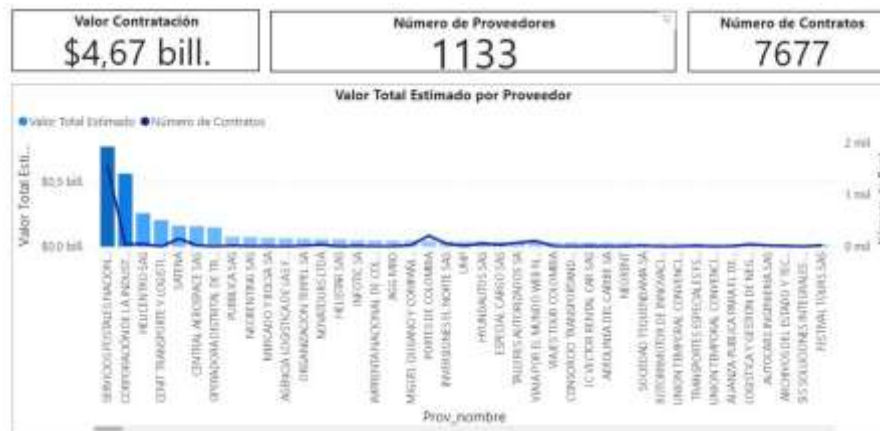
Valor Contratación
$4,67 bill.

Número de Proveedores
1133

Número de Contratos
7677

Valor Total Estimado por Proveedor

● Valor Total Estimado ● Número de Contratos

Valor Total Esti...

$0,5 bill.

$0,0 bill.

2 mil

1 mil

0 mil

SERVICIOS POSTALES NACION...
CORPORACION DE LA INDUST...
HEALTCH BIO SAS
CENIT TRANSPORTE Y LOGISTI...
SATENA
CENTRAL AEROSPACE SAS
OPERADORA DISTRITAL DE TR...
PUBLICESA SAS
INGENIERIA SAS
MERCADO Y BOLSA SA
AGENCIA LOGISTICA DE LAS F...
ORGANIZACION TERPEL SA
NOVATOURS LTDA
HELISERVIS SAS
INFOTIC SA
AMBIENTAL NACIONAL DE COL...
AGS RMO
MIGUEL QUIJANO Y COMPAÑI...
PUERTOS DE COLOMBIA
INVERSIONES EL NORTE SAS
UMP
HYUNDAUTOS SAS
ESPECIAL CARGO SAS
TALLERES AUTORIZADOS SA
VIAJA POR EL MUNDO WEB N...
VIAJES TOUR COLOMBIA
CONSORCIO TRANSPORTANDO
LC VECTOR RENTAL CAR SAS
AEROLINEA DEL CARIBE SA
NEXSEN
SOCIEDAD ESQUIENDANA SA
SUMINISTROS DE INGENIERIA...
UNION TEMPORAL CONVENCI...
TRANSPORTES ESPECIALES E...
UNION TEMPORAL CONVENCI...
ALIANZA PUBLICA PARA EL DE...
LOGISTICA Y GESTION DE NEG...
AUTOCARS INGENIERIA SAS
ARCHIVOS DEL ESTADO Y TEC...
SIS SOLUCIONES INTEGRALES...
FESTIVAL TOURS SAS

Prov_nombre